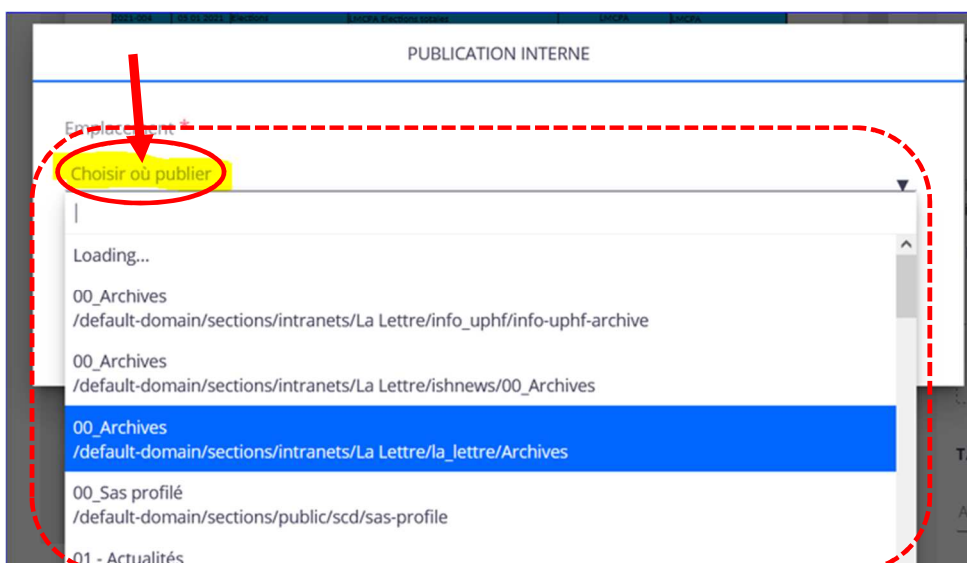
2021-004 05.01.2021 Elections LMCPA Elections totales LMCPA LMCPA

PUBLICATION INTERNE

Emplacement *

Choisir où publier

|

Loading...

00_Archives
/default-domain/sections/intranets/La Lettre/info_uphf/info-uphf-archive

00_Archives
/default-domain/sections/intranets/La Lettre/ishnews/00_Archives

00_Archives
/default-domain/sections/intranets/La Lettre/la_lettre/Archives

00_Sas profilé
/default-domain/sections/public/scd/sas-profile

01 - Actualités